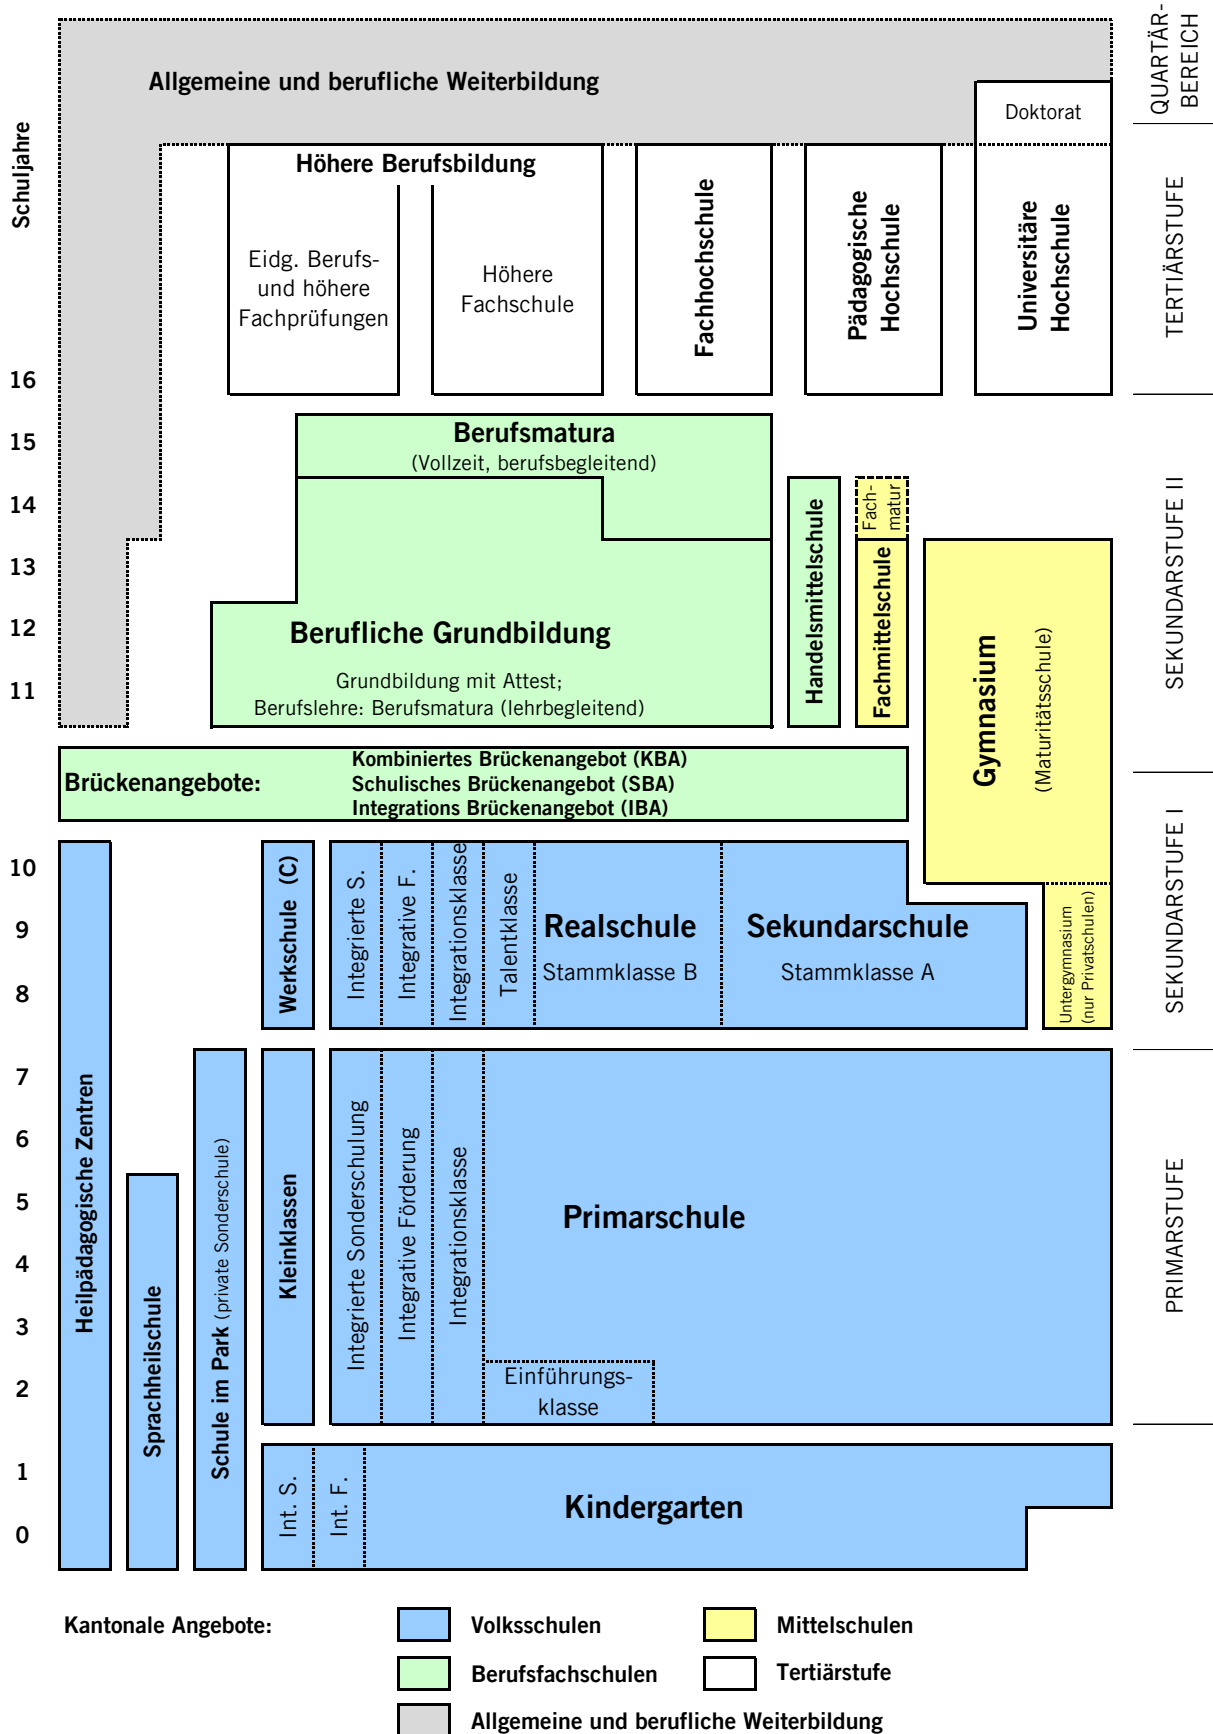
Schuljahre

QUARTÄRBEREICH

Allgemeine und berufliche Weiterbildung

Doktorat

TERTIÄRSTUFE

Höhere Berufsbildung

Eidg. Berufs- und höhere Fachprüfungen

Höhere Fachschule

Fachhochschule

Pädagogische Hochschule

Universitäre Hochschule

16

15

14

13

12

11

SEKUNDARSTUFE II

Berufsmatura
(Vollzeit, berufsbegleitend)

Berufliche Grundbildung
Grundbildung mit Attest;
Berufslehre: Berufsmatura (lehrbegleitend)

Handelsmittelschule

Fachmatur

Fachmittelschule

Gymnasium
(Maturitätsschule)

Brückenangebote:
Kombiniertes Brückenangebot (KBA)
Schulisches Brückenangebot (SBA)
Integrations Brückenangebot (IBA)

SEKUNDARSTUFE I

10

9

8

Werkschule (C)

Integrierte S.

Integrative F.

Integrationsklasse

Talentklasse

Realschule
Stammklasse B

Sekundarschule
Stammklasse A

Untergymnasium (nur Privatschulen)

PRIMARSTUFE

7

6

5

4

3

2

Heilpädagogische Zentren

Sprachheilschule

Schule im Park (private Sonderschule)

Kleinklassen

Integrierte Sonderschulung

Integrative Förderung

Integrationsklasse

Primarschule

Einführungsklasse

1

0

Int. S.

Int. F.

Kindergarten

Kantonale Angebote:

Volksschulen

Mittelschulen

Berufsfachschulen

Tertiärstufe

Allgemeine und berufliche Weiterbildung